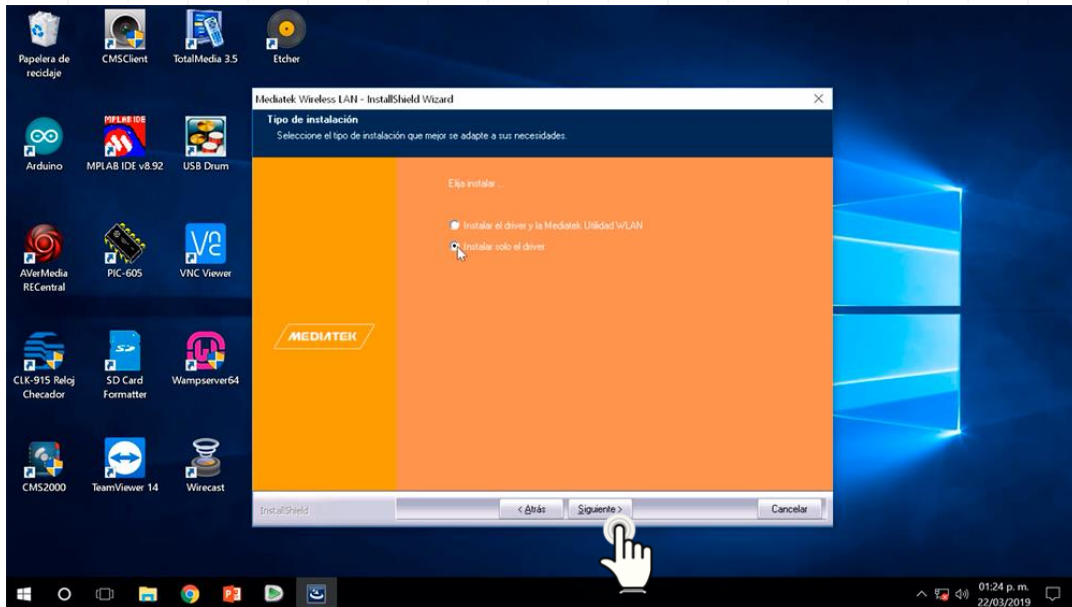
Papelera de reciclaje
CMSClient
TotalMedia 3.5
Etcher
Arduino
MPLAB IDE
MPLAB IDE v8.92
USB Drum
AVerMedia RECentral
PIC-605
VNC Viewer
CLK-915 Reloj Checador
SD Card Formatter
Wampserver64
CMS2000
TeamViewer 14
Wirecast

Mediatek Wireless LAN - InstallShield Wizard
Tipo de instalación
Seleccione el tipo de instalación que mejor se adapte a sus necesidades.
Elija instalar...
Instalar el driver y la Mediatek Utilidad WLAN
Instalar solo el driver
MEDIATEK
InstallShield
< Atrás
Siguiente >
Cancelar

01:24 p. m.
22/03/2019